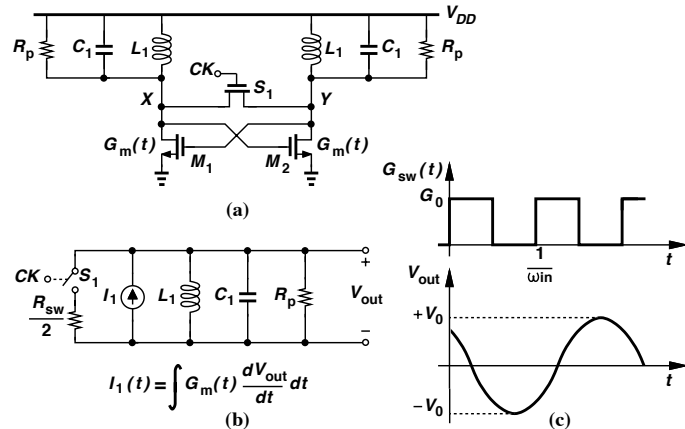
$V_{DD}$

$R_p$ $C_1$ $L_1$ $L_1$ $C_1$ $R_p$

$CK$ $S_1$

$X$ $Y$

$G_m(t)$ $M_1$ $M_2$ $G_m(t)$

(a)

$CK$ $S_1$

$\frac{R_{sw}}{2}$

$I_1$ $L_1$ $C_1$ $R_p$

+ $V_{out}$ −

$I_1(t) = \int G_m(t) \frac{dV_{out}}{dt} dt$

(b)

$G_{sw}(t)$

$G_0$

$\frac{1}{\omega in}$

$t$

$V_{out}$

$+V_0$

$t$

$-V_0$

(c)